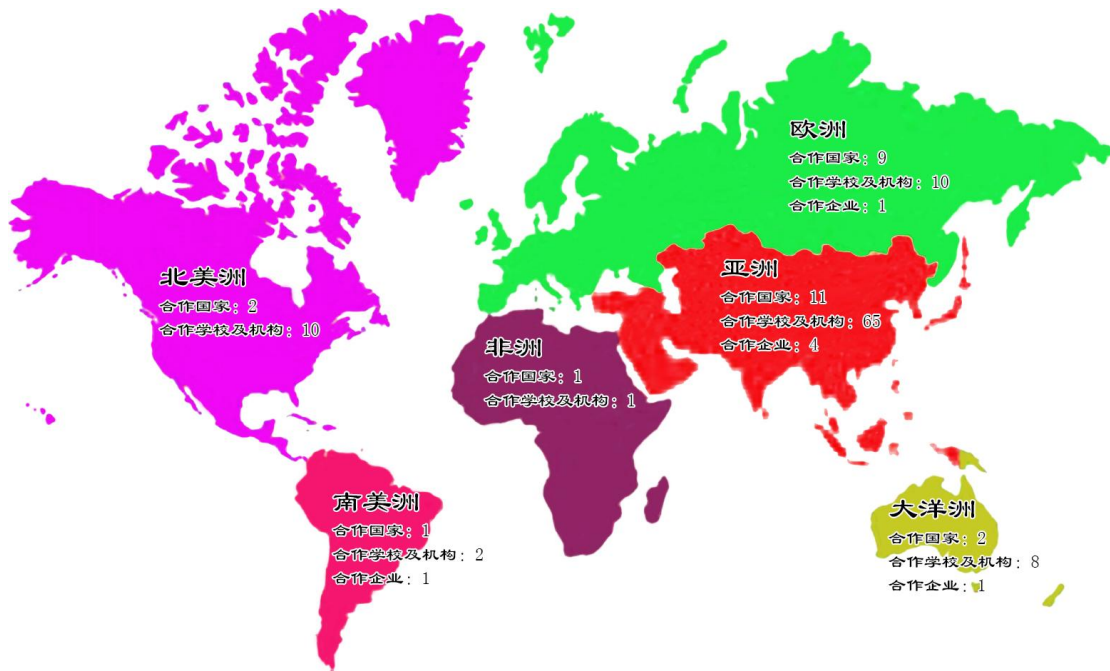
欧洲
合作国家：9
合作学校及机构：10
合作企业：1

北美洲
合作国家：2
合作学校及机构：10

亚洲
合作国家：11
合作学校及机构：65
合作企业：4

非洲
合作国家：1
合作学校及机构：1

南美洲
合作国家：1
合作学校及机构：2
合作企业：1

大洋洲
合作国家：2
合作学校及机构：8
合作企业：1